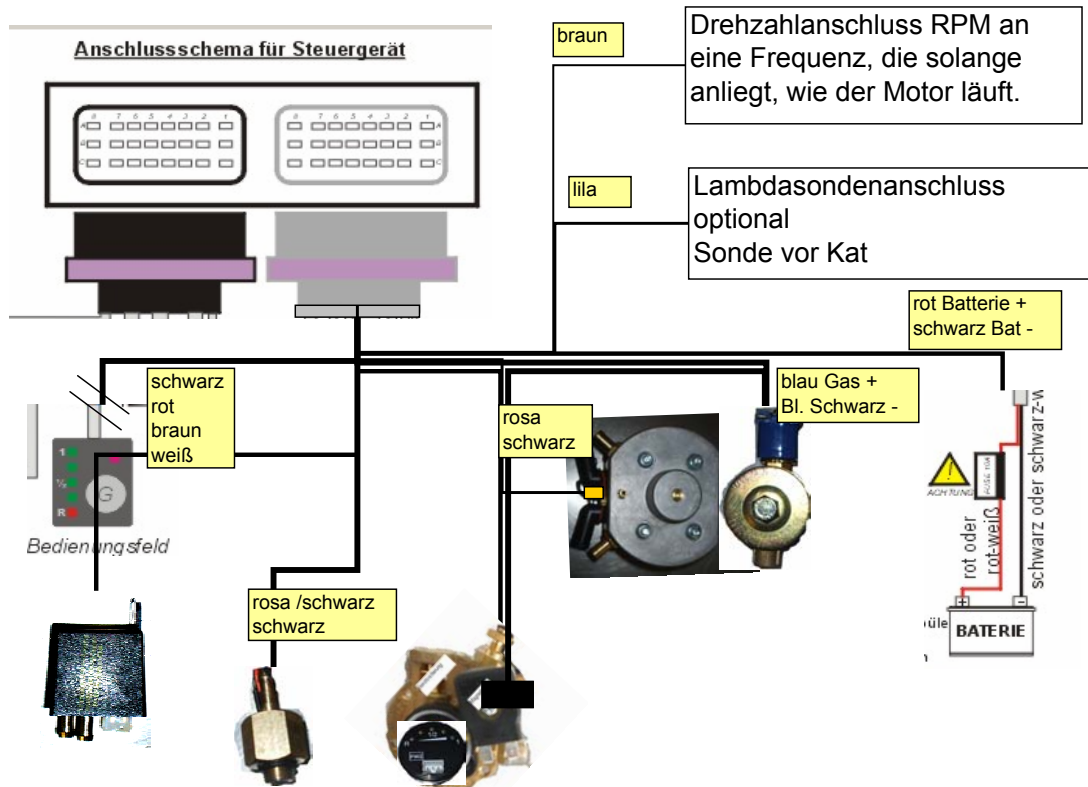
Anschlussschema für Steuergerät

braun

Drehzahlanschluss RPM an eine Frequenz, die solange anliegt, wie der Motor läuft.

lila

Lambdasondenanschluss optional
Sonde vor Kat

rot Batterie +
schwarz Bat -

schwarz
rot
braun
weiß

blau Gas +
Bl. Schwarz -

rosa
schwarz

1
½
R
G

Bedienungsfeld

ACHTUNG

rot oder rot-weiß

schwarz oder schwarz-w

BATERIE

rosa /schwarz
schwarz